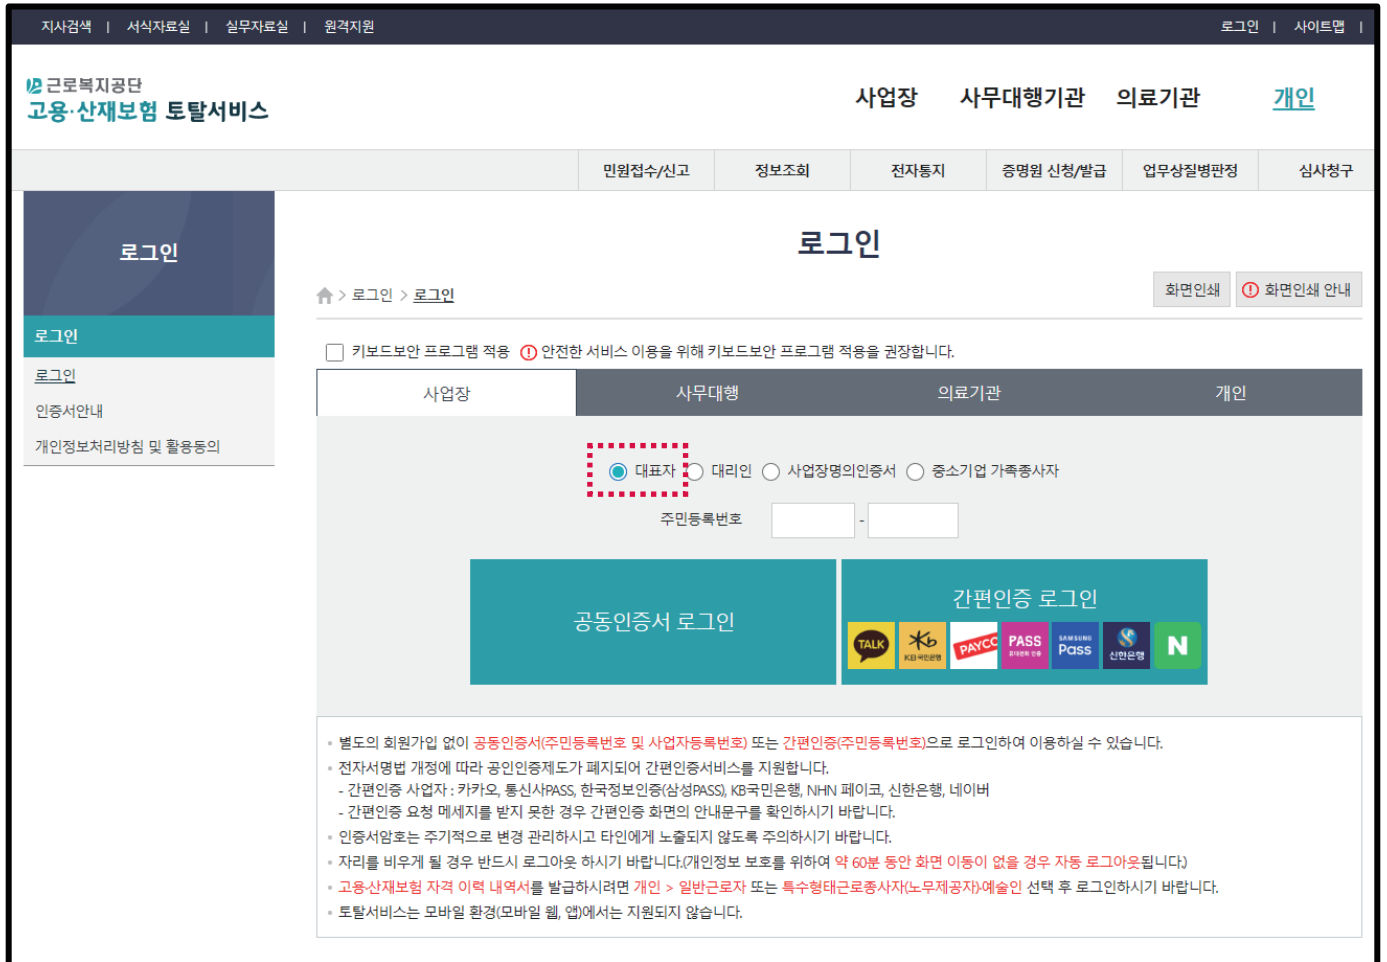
지사검색 | 서식자료실 | 실무자료실 | 원격지원

로그인 | 사이트맵 |

근로복지공단
고용·산재보험 토탈서비스

사업장 사무대행기관 의료기관 개인

민원접수/신고 정보조회 전자통지 증명원 신청/발급 업무상질병판정 심사청구

로그인

로그인
로그인
인증서안내
개인정보처리방침 및 활용동의

로그인

> 로그인 > 로그인

화면인쇄 화면인쇄 안내

키보드보안 프로그램 적용 안전한 서비스 이용을 위해 키보드보안 프로그램 적용을 권장합니다.

사업장 사무대행 의료기관 개인

대표자 대리인 사업장명의인증서 중소기업 가족종사자

주민등록번호 -

공동인증서 로그인

간편인증 로그인

TALK KB국민은행 PAYCO PASS SAMSUNG Pass 신한은행 N

• 별도의 회원가입 없이 공동인증서(주민등록번호 및 사업자등록번호) 또는 간편인증(주민등록번호)으로 로그인하여 이용하실 수 있습니다.
• 전자서명법 개정에 따라 공인인증제도가 폐지되어 간편인증서비스를 지원합니다.
- 간편인증 사업자 : 카카오, 통신사PASS, 한국정보인증(삼성PASS), KB국민은행, NHN 페이코, 신한은행, 네이버
- 간편인증 요청 메세지를 받지 못한 경우 간편인증 화면의 안내문구를 확인하시기 바랍니다.
• 인증서암호는 주기적으로 변경 관리하시고 타인에게 노출되지 않도록 주의하시기 바랍니다.
• 자리를 비우게 될 경우 반드시 로그아웃 하시기 바랍니다.(개인정보 보호를 위하여 약 60분 동안 화면 이동이 없을 경우 자동 로그아웃됩니다.)
• 고용·산재보험 자격 이력 내역서를 발급하시려면 개인 > 일반근로자 또는 특수형태근로종사자(노무제공자)·예술인 선택 후 로그인하시기 바랍니다.
• 토탈서비스는 모바일 환경(모바일 웹, 앱)에서는 지원되지 않습니다.